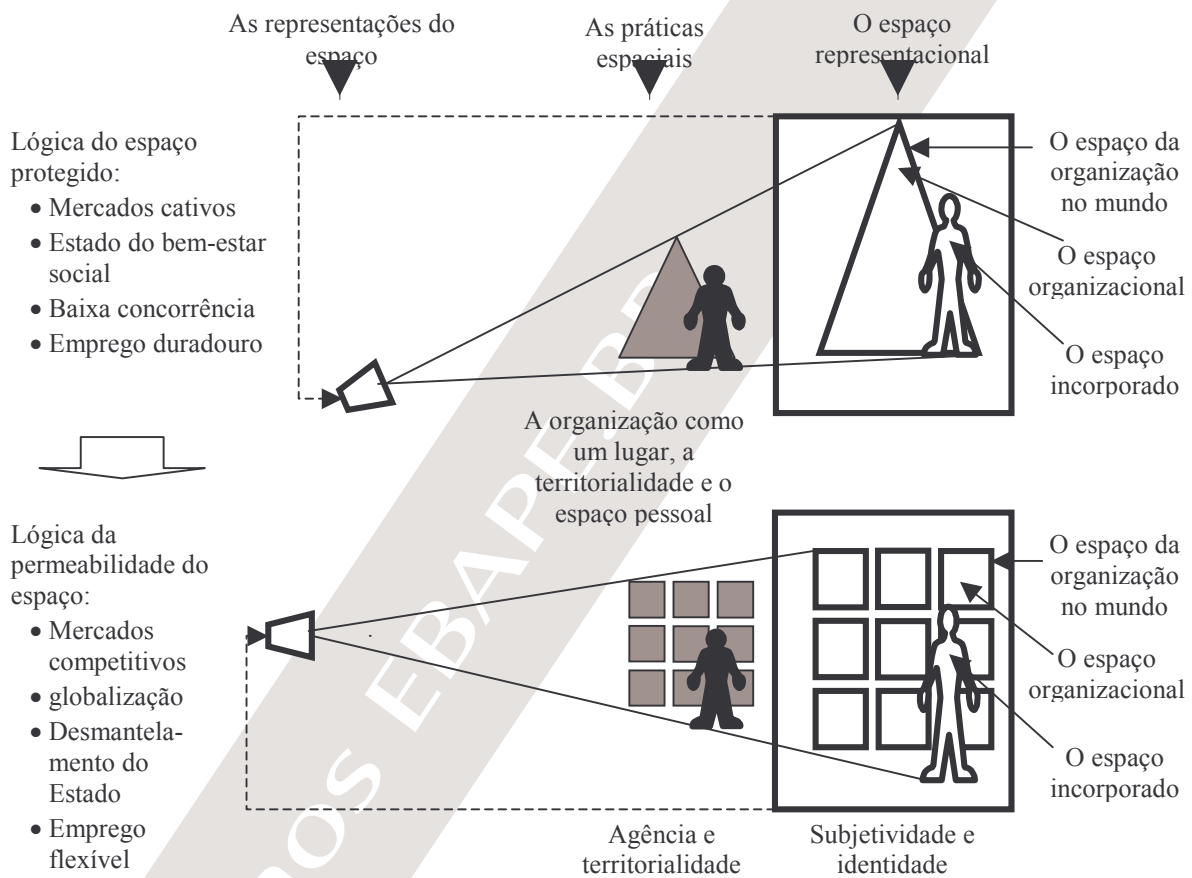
As representações do espaço

As práticas espaciais

O espaço representacional

Lógica do espaço protegido:

- Mercados cativos
- Estado do bem-estar social
- Baixa concorrência
- Emprego duradouro

O espaço da organização no mundo

O espaço organizacional

O espaço incorporado

A organização como um lugar, a territorialidade e o espaço pessoal

Lógica da permeabilidade do espaço:

- Mercados competitivos
- globalização
- Desmantelamento do Estado
- Emprego flexível

O espaço da organização no mundo

O espaço organizacional

O espaço incorporado

Agência e territorialidade

Subjetividade e identidade

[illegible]os EBAPE.BR